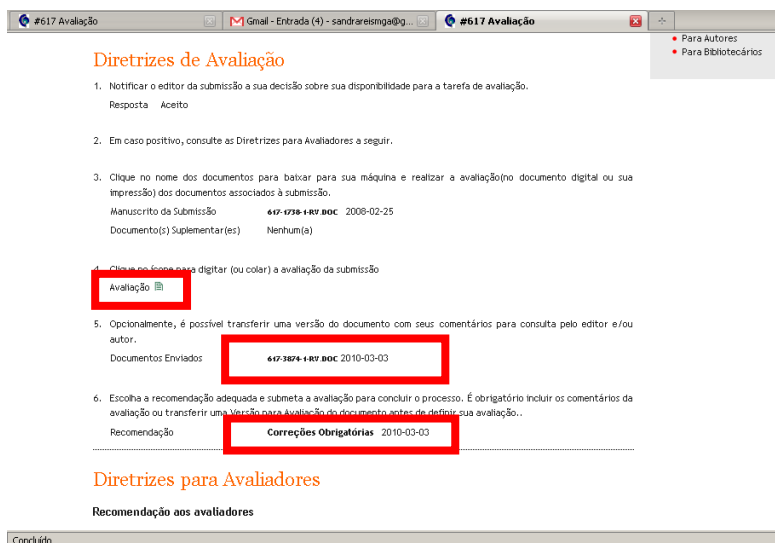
#617 Avaliação
Gmail - Entrada (4) - sandrareismga@g...
#617 Avaliação

• Para Autores
• Para Bibliotecários

Diretrizes de Avaliação

1. Notificar o editor da submissão a sua decisão sobre sua disponibilidade para a tarefa de avaliação.
Resposta Aceito

2. Em caso positivo, consulte as Diretrizes para Avaliadores a seguir.

3. Clique no nome dos documentos para baixar para sua máquina e realizar a avaliação(no documento digital ou sua impressão) dos documentos associados à submissão.
Manuscrito da Submissão 617-1738-1-RV.DOC 2008-02-25
Documento(s) Suplementar(es) Nenhum(a)

4. Clique no ícone para digitar (ou colar) a avaliação da submissão
Avaliação

5. Opcionalmente, é possível transferir uma versão do documento com seus comentários para consulta pelo editor e/ou autor.
Documentos Enviados 617-3874-1-RV.DOC 2010-03-03

6. Escolha a recomendação adequada e submeta a avaliação para concluir o processo. É obrigatório incluir os comentários da avaliação ou transferir uma Versão para Avaliação do documento antes de definir sua avaliação..
Recomendação Correções Obrigatórias 2010-03-03

Diretrizes para Avaliadores

Recomendação aos avaliadores

Concluído